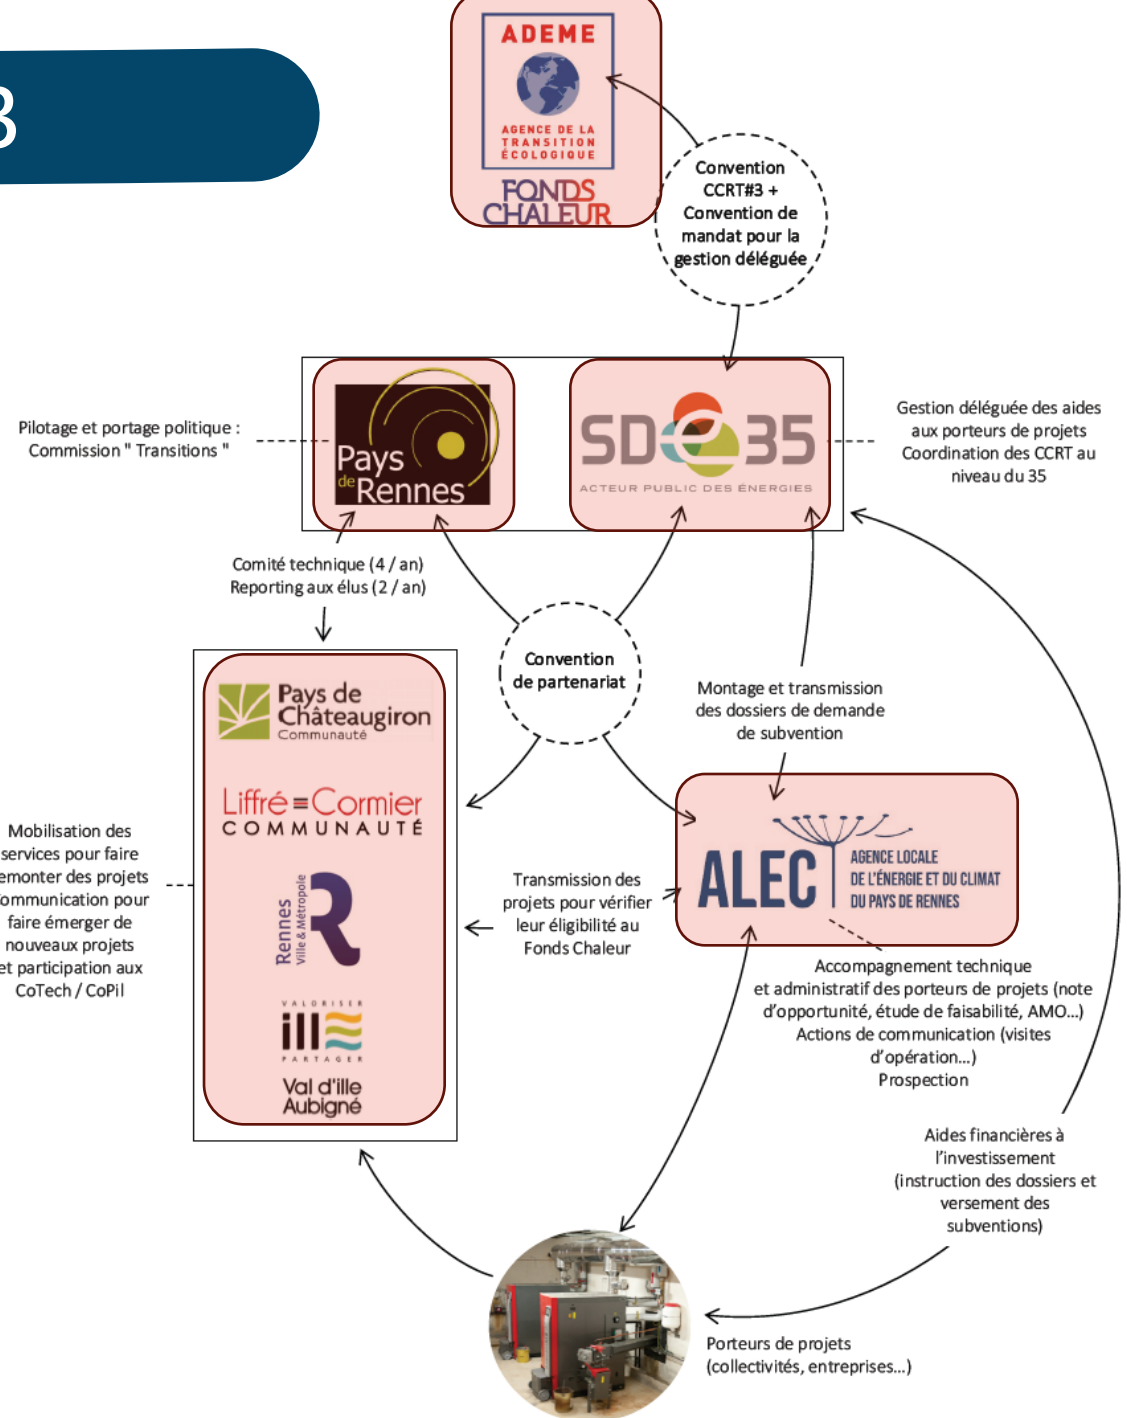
3

ADEME
AGENCE DE LA TRANSITION ÉCOLOGIQUE
FONDS CHALEUR

Convention CCRT#3 + Convention de mandat pour la gestion déléguée

Pilotage et portage politique : Commission " Transitions "

Pays de Rennes

SDE35
ACTEUR PUBLIC DES ÉNERGIES

Gestion déléguée des aides aux porteurs de projets
Coordination des CCRT au niveau du 35

Comité technique (4 / an)
Reporting aux élus (2 / an)

Convention de partenariat

Pays de Châteaugiron Communauté

Liffré≡Cormier COMMUNAUTÉ

Rennes Ville & Métropole

VALORISER ille PARTAGER
Val d'ille Aubigné

Mobilisation des services pour faire remonter des projets communication pour faire émerger de nouveaux projets et participation aux CoTech / CoPil

Montage et transmission des dossiers de demande de subvention

Transmission des projets pour vérifier leur éligibilité au Fonds Chaleur

ALEC
AGENCE LOCALE DE L'ÉNERGIE ET DU CLIMAT DU PAYS DE RENNES

Accompagnement technique et administratif des porteurs de projets (note d'opportunité, étude de faisabilité, AMO...)
Actions de communication (visites d'opération...)
Prospection

Aides financières à l'investissement (instruction des dossiers et versement des subventions)

Porteurs de projets (collectivités, entreprises...)